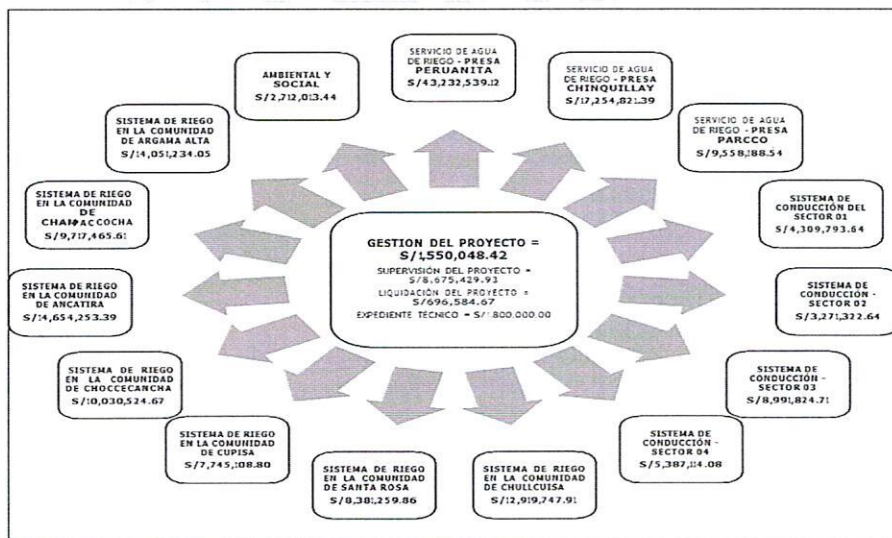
SERVICIO DE AGUA DE RIEGO - PRESA PERUANITA
S/43,232,539.12

SERVICIO DE AGUA DE RIEGO - PRESA CHINQUILLAY
S/17,254,821.39

SERVICIO DE AGUA DE RIEGO - PRESA PARCCO
S/9,558,188.54

SISTEMA DE CONDUCCIÓN DEL SECTOR 01
S/4,309,793.64

SISTEMA DE CONDUCCION - SECTOR 02
S/3,271,322.64

SISTEMA DE CONDUCCIÓN - SECTOR 03
S/8,991,824.71

SISTEMA DE CONDUCCIÓN - SECTOR 04
S/5,387,114.08

SISTEMA DE RIEGO EN LA COMUNIDAD DE CHULLCUISA
S/12,919,747.91

SISTEMA DE RIEGO EN LA COMUNIDAD DE SANTA ROSA
S/8,381,259.86

SISTEMA DE RIEGO EN LA COMUNIDAD DE CUPISA
S/7,745,108.80

SISTEMA DE RIEGO EN LA COMUNIDAD DE CHOCCECANCHA
S/10,030,524.67

SISTEMA DE RIEGO EN LA COMUNIDAD DE ANCATIRA
S/14,654,253.39

SISTEMA DE RIEGO EN LA COMUNIDAD DE CHAPACCOCHA
S/9,717,465.61

SISTEMA DE RIEGO EN LA COMUNIDAD DE ARGAMA ALTA
S/14,051,234.05

AMBIENTAL Y SOCIAL
S/2,712,013.44

GESTION DEL PROYECTO = S/1,550,048.42
SUPERVISIÓN DEL PROYECTO = S/8,675,429.93
LIQUIDACIÓN DEL PROYECTO = S/696,584.67
EXPEDIENTE TÉCNICO = S/1,800,000.00